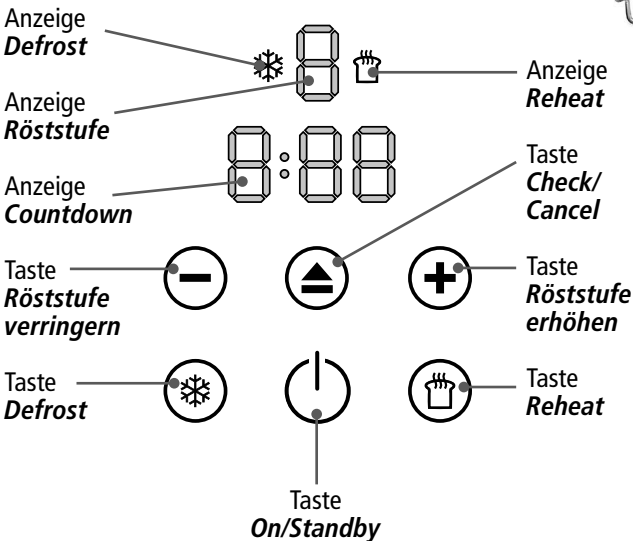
Anzeige
*Defrost*

Anzeige
*Röststufe*

Anzeige
*Countdown*

Anzeige
*Reheat*

Taste
*Check/ Cancel*

Taste
*Röststufe verringern*

Taste
*Röststufe erhöhen*

Taste
*Defrost*

Taste
*Reheat*

Taste
*On/Standby*